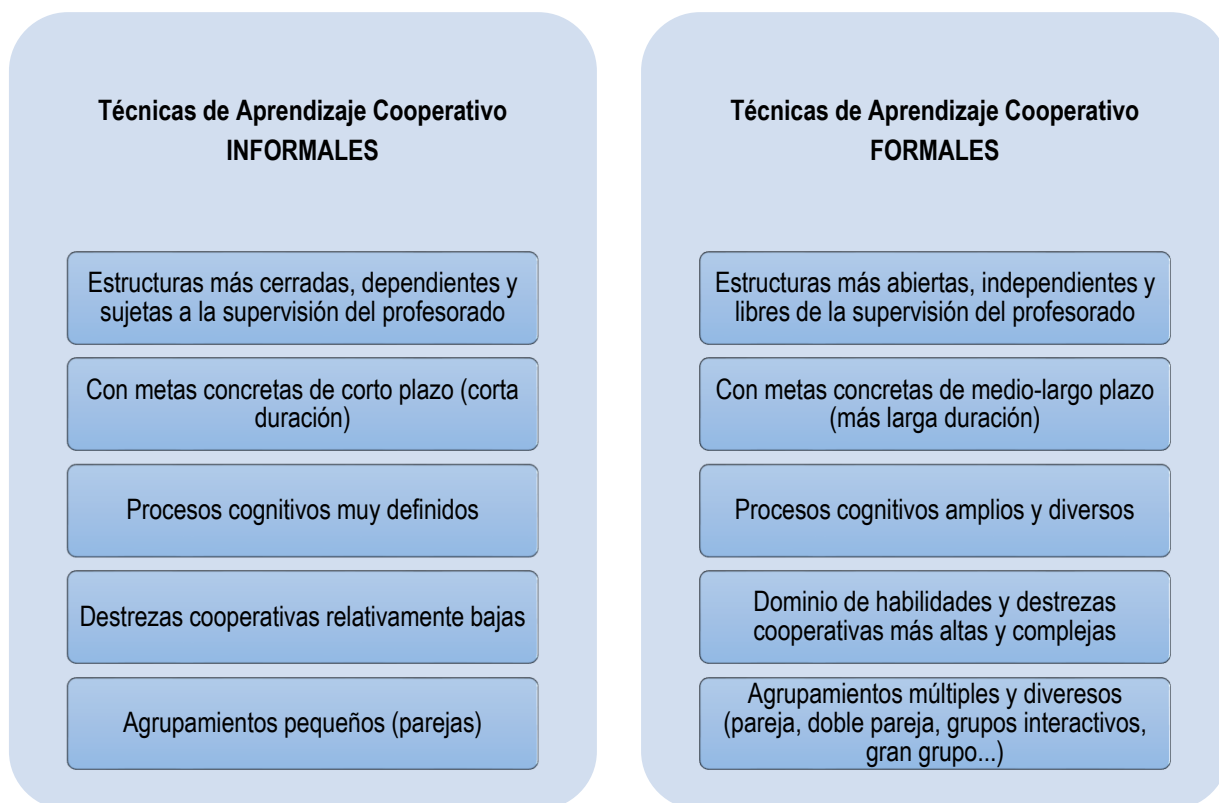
**Técnicas de Aprendizaje Cooperativo INFORMALES**

Estructuras más cerradas, dependientes y sujetas a la supervisión del profesorado

Con metas concretas de corto plazo (corta duración)

Procesos cognitivos muy definidos

Destrezas cooperativas relativamente bajas

Agrupamientos pequeños (parejas)

**Técnicas de Aprendizaje Cooperativo FORMALES**

Estructuras más abiertas, independientes y libres de la supervisión del profesorado

Con metas concretas de medio-largo plazo (más larga duración)

Procesos cognitivos amplios y diversos

Dominio de habilidades y destrezas cooperativas más altas y complejas

Agrupamientos múltiples y diveresos (pareja, doble pareja, grupos interactivos, gran grupo...)